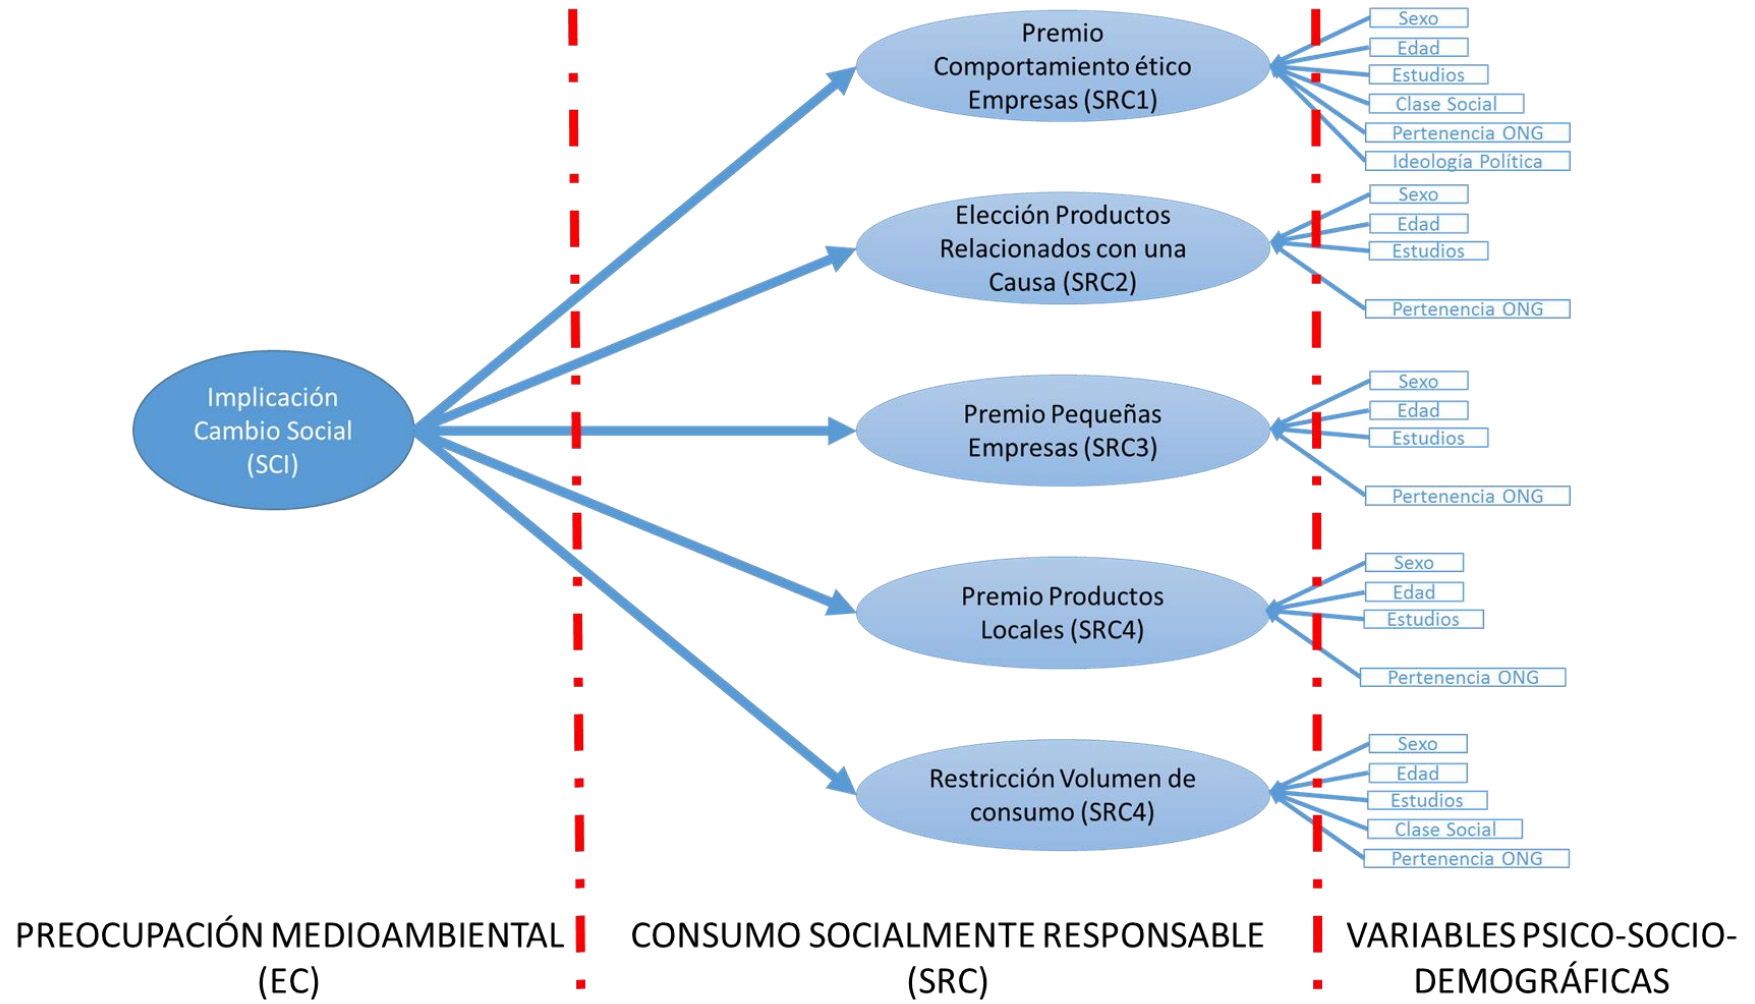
Implicación Cambio Social (SCI)

Premio Comportamiento ético Empresas (SRC1)

Sexo
Edad
Estudios
Clase Social
Pertenencia ONG
Ideología Política

Elección Productos Relacionados con una Causa (SRC2)

Sexo
Edad
Estudios
Pertenencia ONG

Premio Pequeñas Empresas (SRC3)

Sexo
Edad
Estudios
Pertenencia ONG

Premio Productos Locales (SRC4)

Sexo
Edad
Estudios
Pertenencia ONG

Restricción Volumen de consumo (SRC4)

Sexo
Edad
Estudios
Clase Social
Pertenencia ONG

PREOCUPACIÓN MEDIOAMBIENTAL (EC)

CONSUMO SOCIALMENTE RESPONSABLE (SRC)

VARIABLES PSICO-SOCIO-DEMOGRÁFICAS